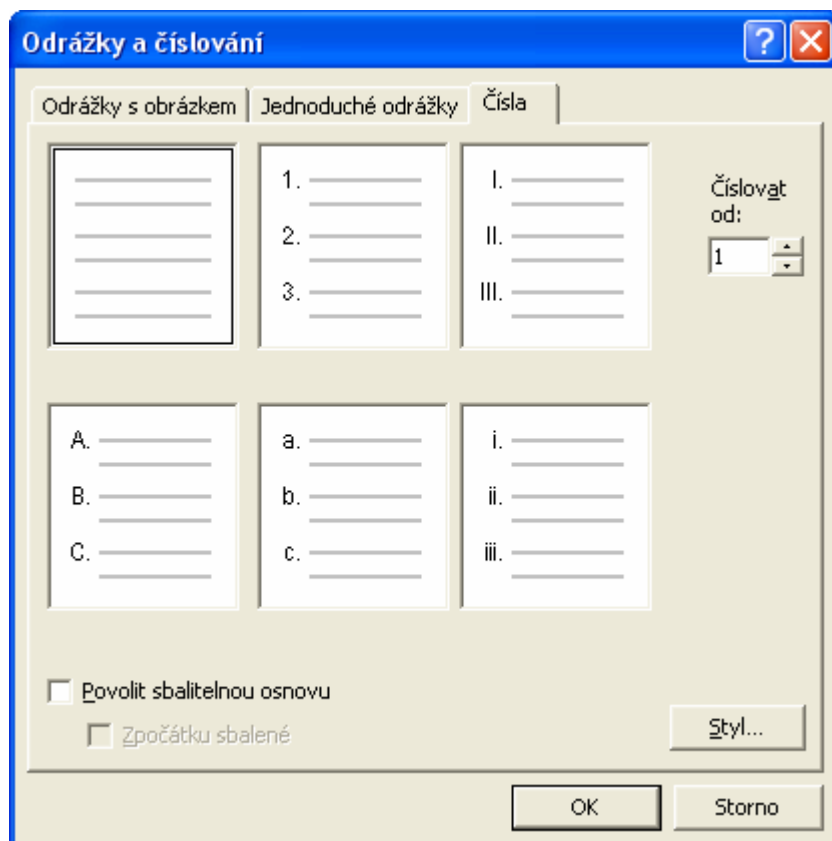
Odrážky a číslování

?

Odrážky s obrázkem | Jednoduché odrážky | Čísla

1.
2.
3.

I.
II.
III.

Číslovat od:
1

A.
B.
C.

a.
b.
c.

i.
ii.
iii.

Povolit sbalitelnou osnovu

Zpočátku sbalené

Styl...

OK

Storno